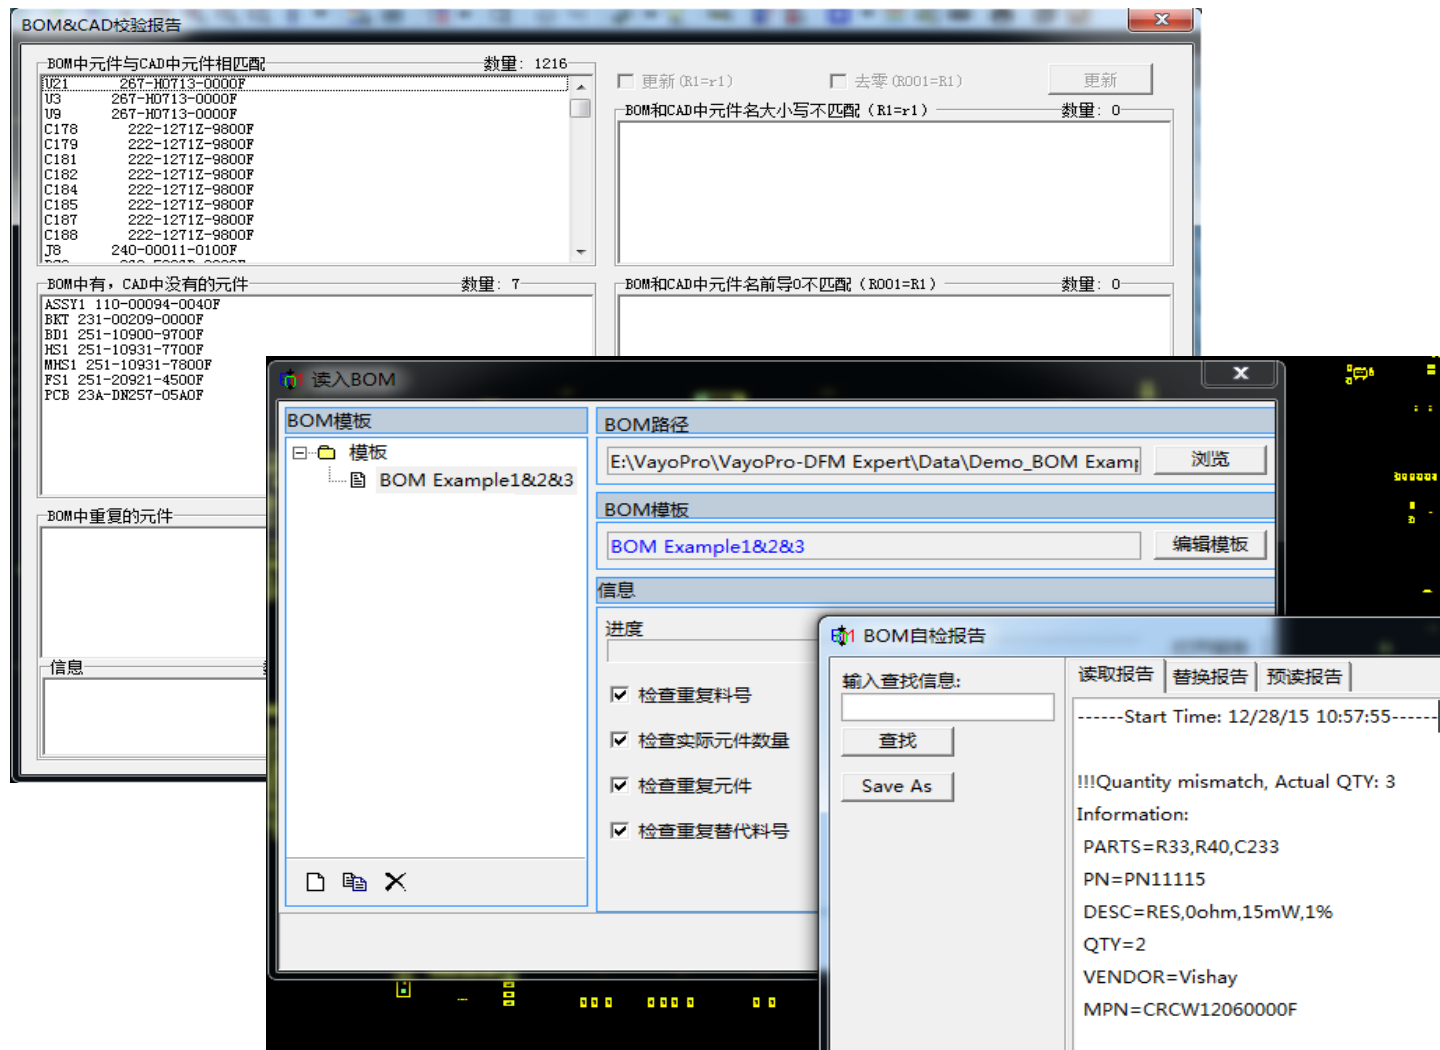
BOM&CAD校验报告

BOM中元件与CAD中元件相匹配 数量：1216

U21 267-H0713-0000F
U3 267-H0713-0000F
U9 267-H0713-0000F
C178 222-1271Z-9800F
C179 222-1271Z-9800F
C181 222-1271Z-9800F
C182 222-1271Z-9800F
C184 222-1271Z-9800F
C185 222-1271Z-9800F
C187 222-1271Z-9800F
C188 222-1271Z-9800F
J8 240-00011-0100F

更新 (R1=r1) 去零 (R001=R1) 更新

BOM和CAD中元件名大小写不匹配（R1=r1） 数量：0

BOM中有，CAD中没有的元件 数量：7

ASSY1 110-00094-0040F
BKT 231-00209-0000F
BD1 251-10900-9700F
HS1 251-10931-7700F
MHS1 251-10931-7800F
FS1 251-20921-4500F
PCB 23A-DN257-05A0F

BOM和CAD中元件名前导0不匹配（R001=R1） 数量：0

BOM中重复的元件

信息

读入BOM

BOM模板

模板
BOM Example1&2&3

BOM路径

E:\VayoPro\VayoPro-DFM Expert\Data\Demo_BOM Examp

浏览

BOM模板

BOM Example1&2&3

编辑模板

信息

进度

检查重复料号

检查实际元件数量

检查重复元件

检查重复替代料号

BOM自检报告

输入查找信息:

查找

Save As

读取报告 替换报告 预读报告

------Start Time: 12/28/15 10:57:55------

!!!Quantity mismatch, Actual QTY: 3
Information:
PARTS=R33,R40,C233
PN=PN11115
DESC=RES,0ohm,15mW,1%
QTY=2
VENDOR=Vishay
MPN=CRCW12060000F